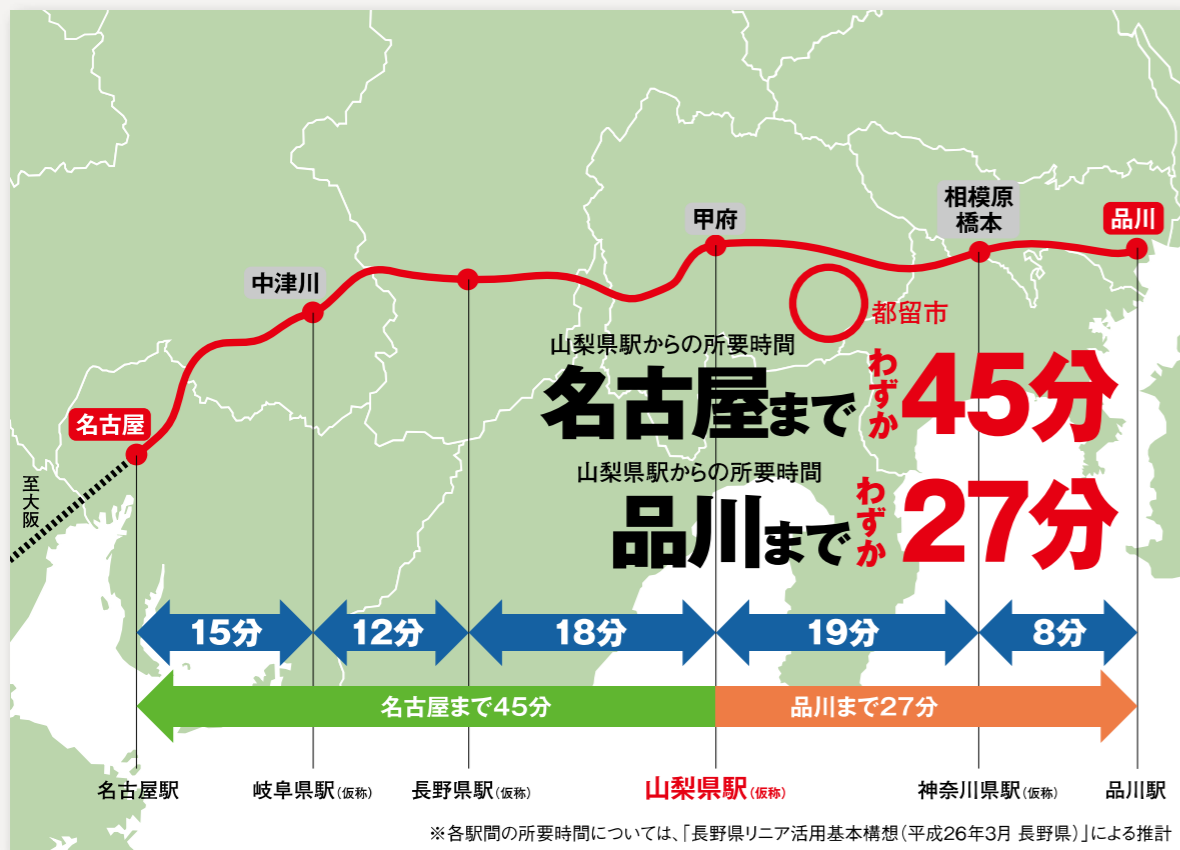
甲府

相模原
橋本

品川

中津川

都留市

名古屋

至大阪

山梨県駅からの所要時間
名古屋まで わずか 45分

山梨県駅からの所要時間
品川まで わずか 27分

15分 12分 18分 19分 8分

名古屋まで45分
品川まで27分

名古屋駅
岐阜県駅(仮称)
長野県駅(仮称)
山梨県駅(仮称)
神奈川県駅(仮称)
品川駅

※各駅間の所要時間については、「長野県リニア活用基本構想(平成26年3月 長野県)」による推計